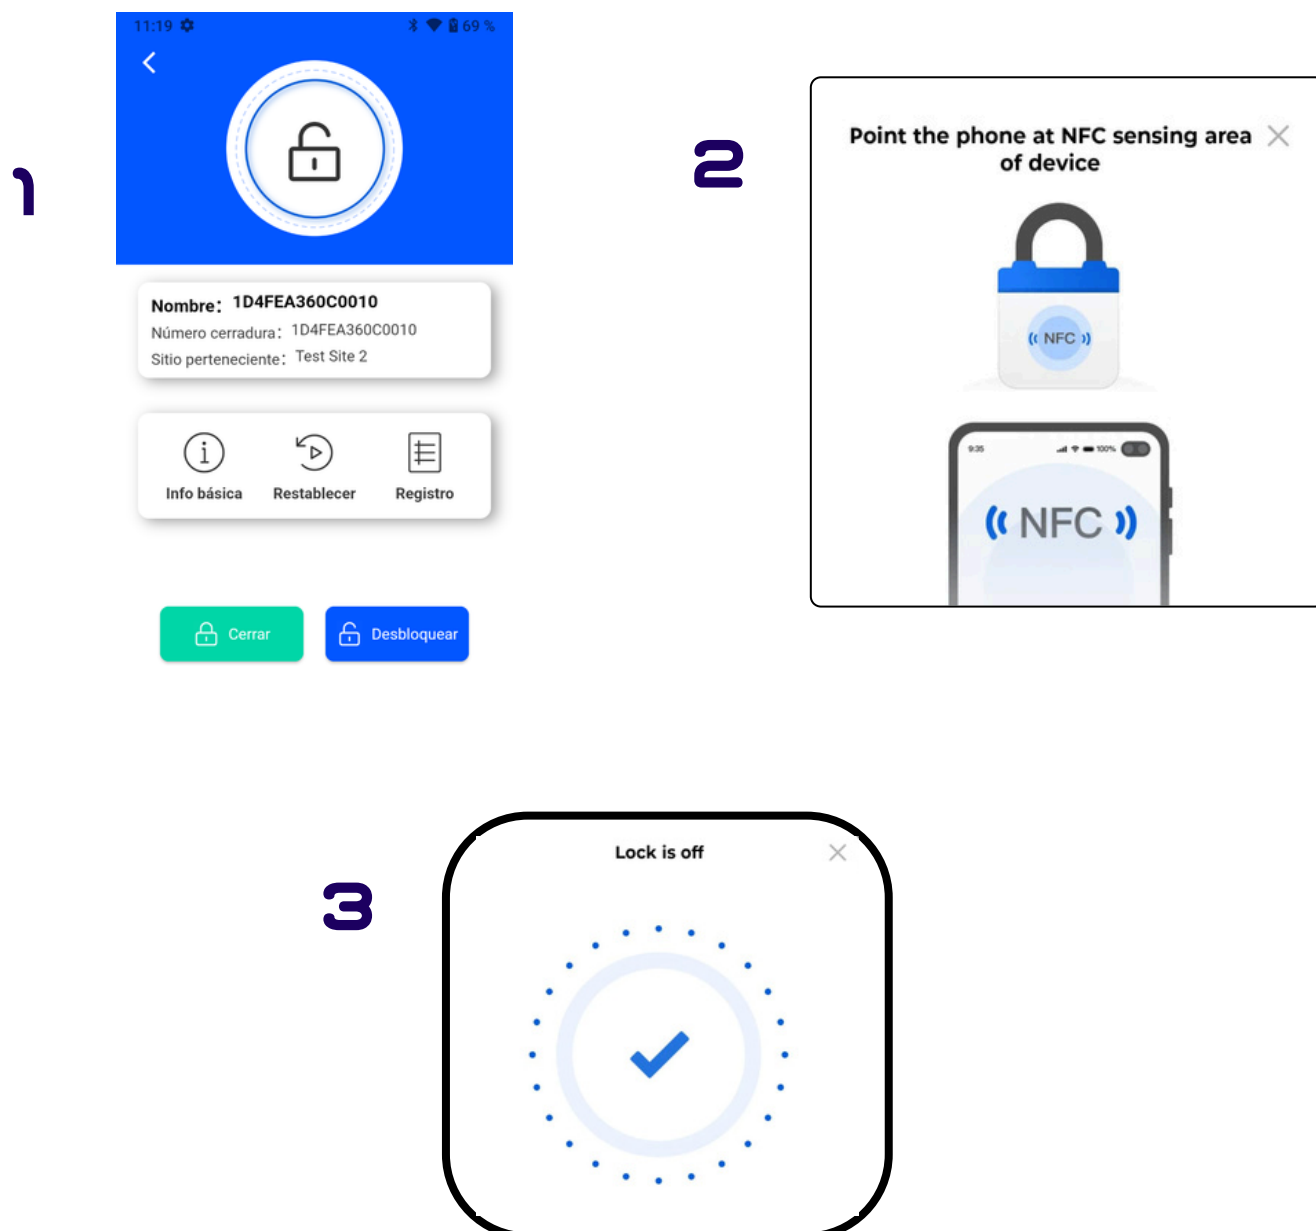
1

11:19 69 %

Nombre: 1D4FEA360C0010
Número cerradura: 1D4FEA360C0010
Sitio perteneciente: Test Site 2

Info básica
Restablecer
Registro

Cerrar
Desbloquear

2

Point the phone at NFC sensing area of device

NFC

9:35 100%

NFC

3

Lock is off